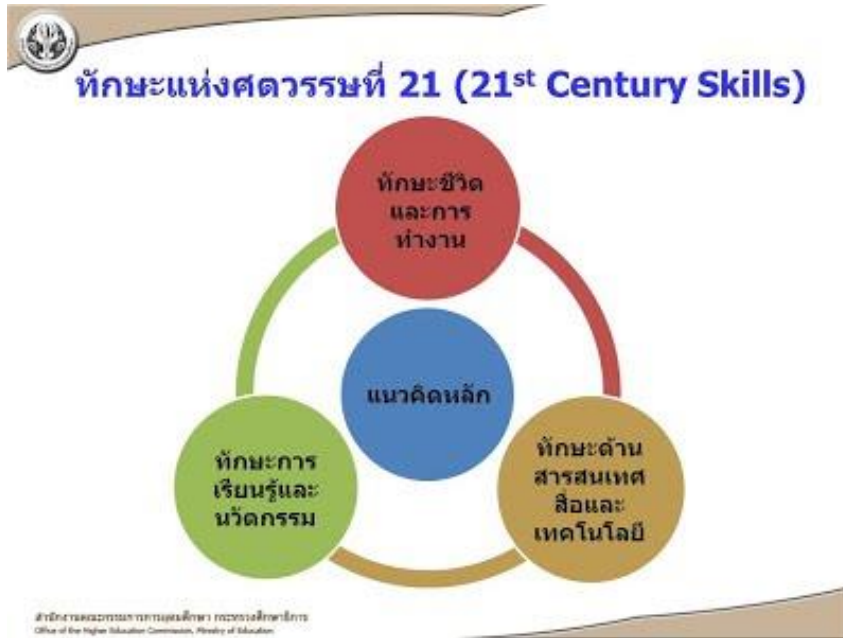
ทักษะแห่งศตวรรษที่ 21 (21$^{st}$ Century Skills)

ทักษะชีวิตและการทำงาน

แนวคิดหลัก

ทักษะการเรียนรู้และนวัตกรรม

ทักษะด้านสารสนเทศสื่อและเทคโนโลยี

สำนักงานคณะกรรมการการอุดมศึกษา กระทรวงศึกษาธิการ
Office of the Higher Education Commission, Ministry of Education